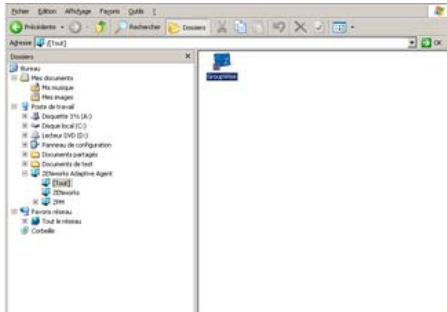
Fichier Edition Affichage Favoris Outils ?

Précédente Rechercher Dossiers

Adresse {Tout}

OK

Dossiers

Bureau

Mes documents

Ma musique

Mes images

Poste de travail

Disquette 3½ (A:)

Disque local (C:)

Lecteur DVD (D:)

Panneau de configuration

Documents partagés

Documents de test

ZENworks Adaptive Agent

{Tout}

ZENworks

ZIM

Favoris réseau

Tout le réseau

Corbeille

GroupWise